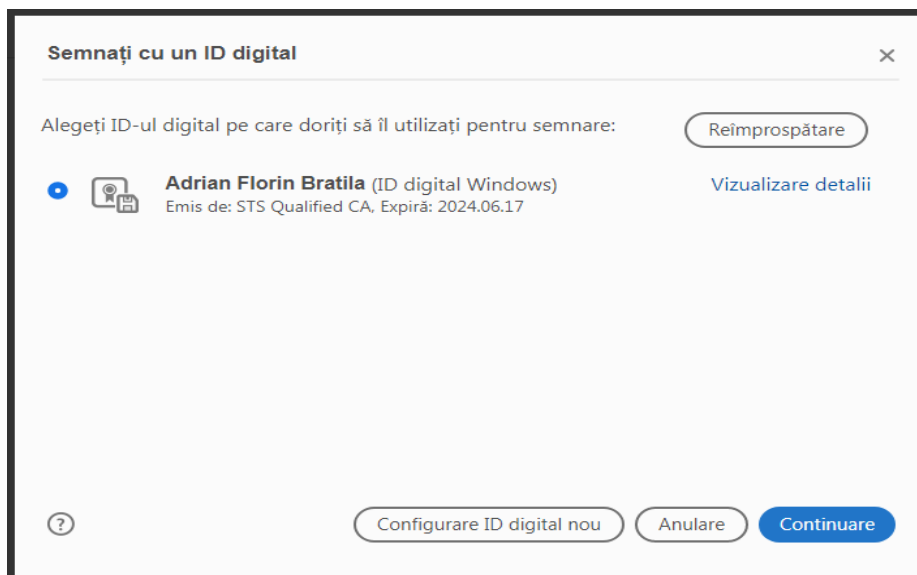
Semnați cu un ID digital

×

Alegeți ID-ul digital pe care doriți să îl utilizați pentru semnare:

Reîmprospătare

Adrian Florin Bratila (ID digital Windows)
Emis de: STS Qualified CA, Expiră: 2024.06.17

Vizualizare detalii

?

Configurare ID digital nou

Anulare

Continuare